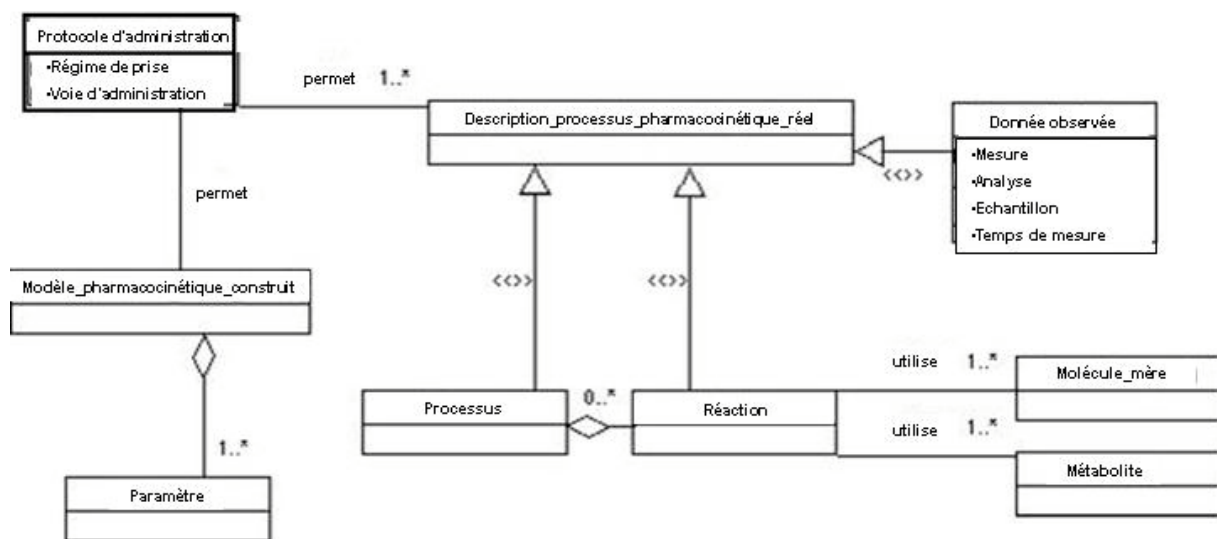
Protocole d'administration
•Régime de prise
•Voie d'administration

permet 1..*

Description_processus_pharmacocinétique_réel

Donnée observée
•Mesure
•Analyse
•Echantillon
•Temps de mesure

<<>>

permet

<<>>

<<>>

Modèle_pharmacocinétique_construit

utilise 1..*

Molécule_mère

Processus

0..*

Réaction

utilise 1..*

Métabolite

1..*

Paramètre